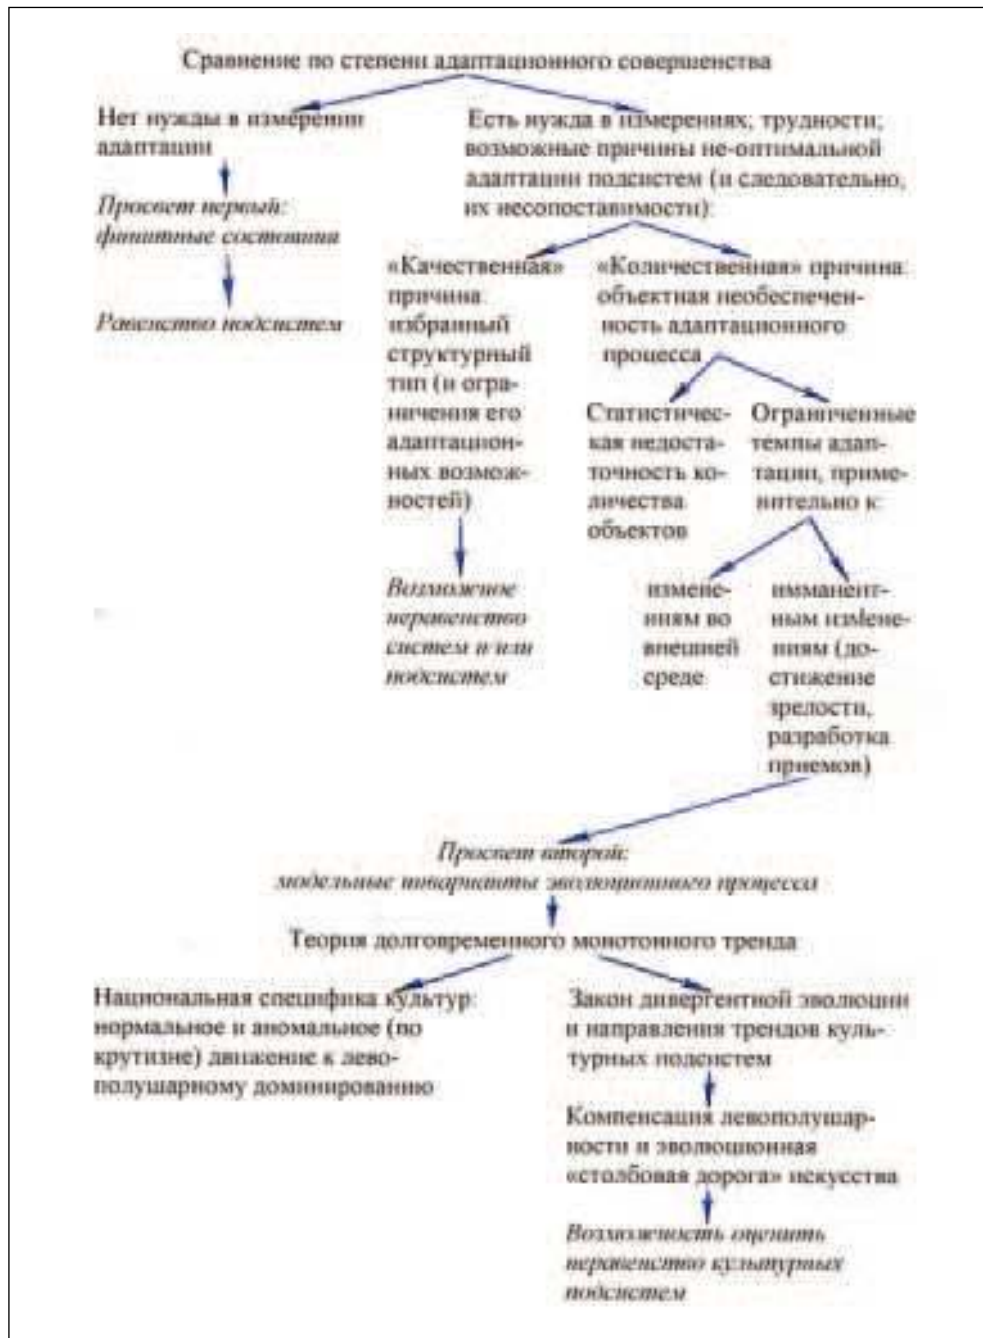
Сравнение по степени адаптационного совершенства

Нет нужды в измерении адаптации

Просвет первый: финитные состояния

Равенство подсистем

Есть нужда в измерениях, трудности; возможные причины не-оптимальной адаптации подсистем (и следовательно, их несопоставимости):

«Качественная» причина избранный структурный тип (и ограничения его адаптационных возможностей)

Возможное неравенство систем и/или подсистем

«Количественная» причина: объектная необеспеченность адаптационного процесса

Статистическая недостаточность количества объектов

Ограниченные темпы адаптации, применительно к:

изменениям во внешней среде

имманентным изменениям (достижение зрелости, разработка приемов)

Просвет второй: модельные инварианты эволюционного процесса

Теория долговременного монотонного тренда

Национальная специфика культур: нормальное и аномальное (по крутизне) движение к левополушарному доминированию

Закон дивергентной эволюции и направления трендов культурных подсистем

Компенсация левополушарности и эволюционная «столбовая дорога» искусства

Возможность оценить неравенство культурных подсистем